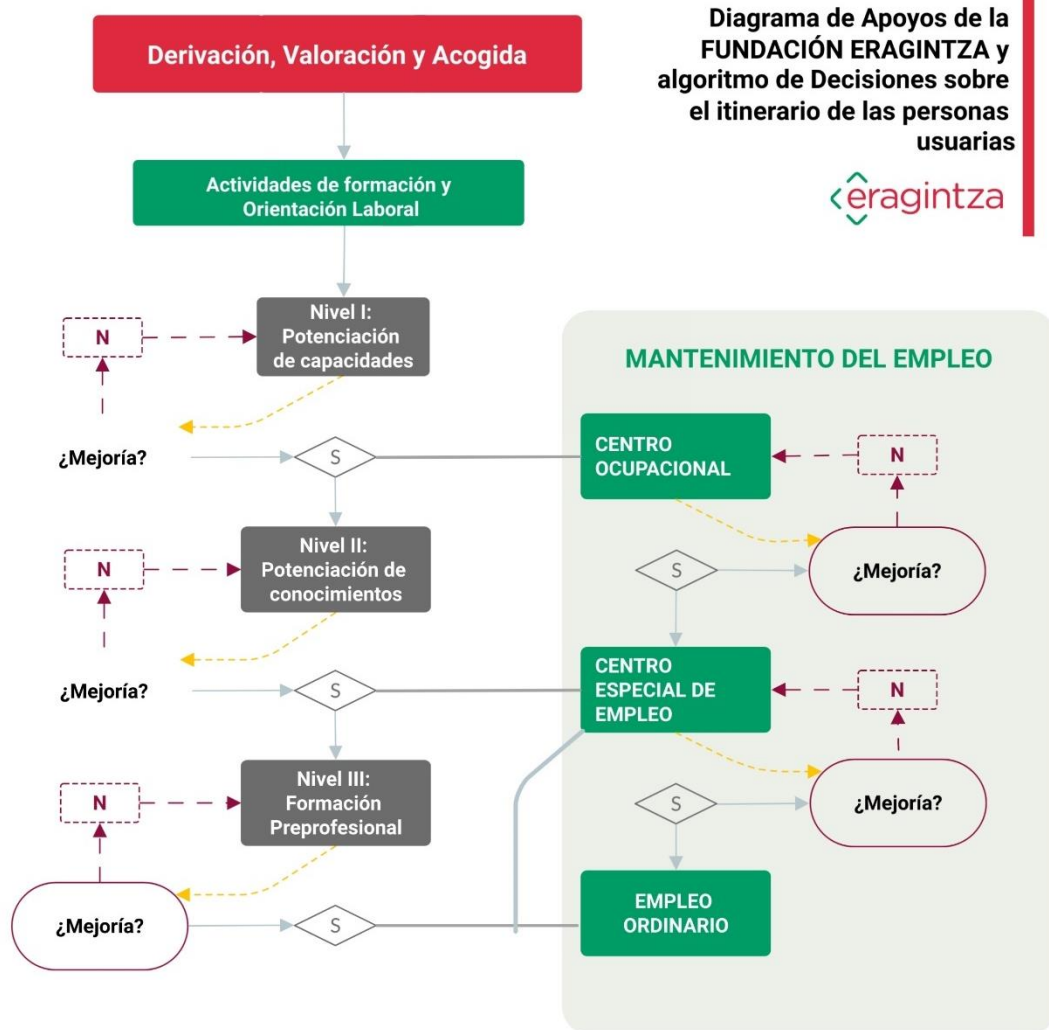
Diagrama de Apoyos de la FUNDACIÓN ERAGINTZA y algoritmo de Decisiones sobre el itinerario de las personas usuarias

eragintza

Derivación, Valoración y Acogida

Actividades de formación y Orientación Laboral

N

Nivel I: Potenciación de capacidades

¿Mejoría?

S

N

Nivel II: Potenciación de conocimientos

¿Mejoría?

S

N

Nivel III: Formación Preprofesional

¿Mejoría?

S

MANTENIMIENTO DEL EMPLEO

CENTRO OCUPACIONAL

N

¿Mejoría?

S

CENTRO ESPECIAL DE EMPLEO

N

¿Mejoría?

S

EMPLEO ORDINARIO